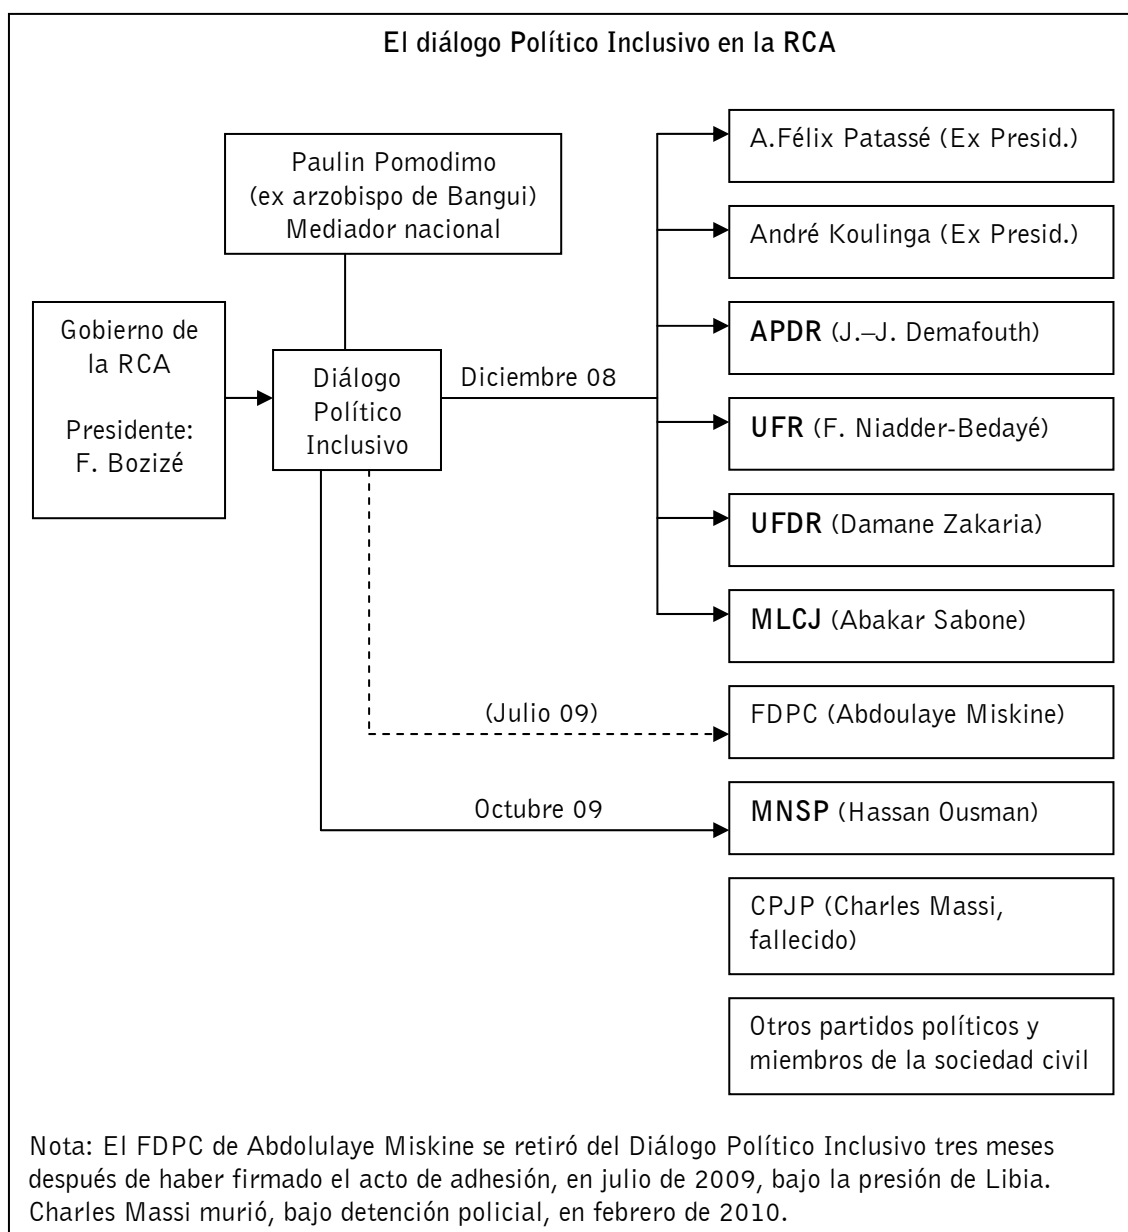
El diálogo Político Inclusivo en la RCA

Paulin Pomodimo
(ex arzobispo de Bangui)
Mediador nacional

Gobierno de la RCA

Presidente: F. Bozizé

Diálogo Político Inclusivo

Diciembre 08

A.Félix Patassé (Ex Presid.)

André Koulinga (Ex Presid.)

APDR (J.–J. Demafouth)

UFR (F. Niadder-Bedayé)

UFDR (Damane Zakaria)

MLCJ (Abakar Sabone)

(Julio 09)

FDPC (Abdoulaye Miskine)

Octubre 09

MNSP (Hassan Ousman)

CPJP (Charles Massi, fallecido)

Otros partidos políticos y miembros de la sociedad civil

Nota: El FDPC de Abdolulaye Miskine se retiró del Diálogo Político Inclusivo tres meses después de haber firmado el acto de adhesión, en julio de 2009, bajo la presión de Libia. Charles Massi murió, bajo detención policial, en febrero de 2010.